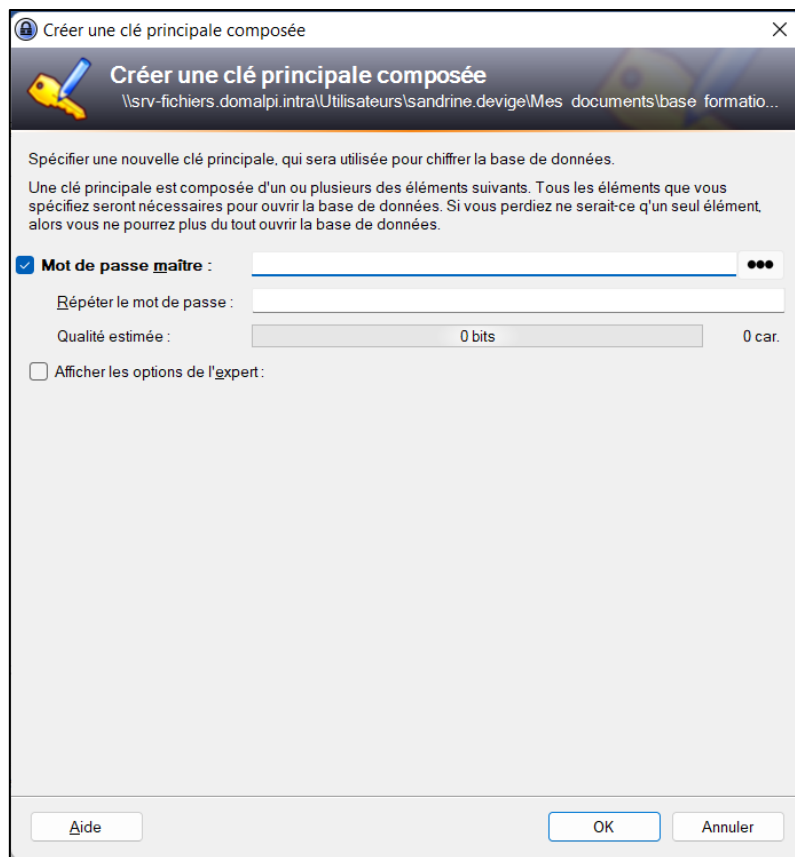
Créer une clé principale composée

Créer une clé principale composée
\\srv-fichiers.domalpi.intra\Utilisateurs\sandrine.devige\Mes documents\base formatio...

Spécifier une nouvelle clé principale, qui sera utilisée pour chiffrer la base de données.

Une clé principale est composée d'un ou plusieurs des éléments suivants. Tous les éléments que vous spécifiez seront nécessaires pour ouvrir la base de données. Si vous perdiez ne serait-ce qu'un seul élément, alors vous ne pourrez plus du tout ouvrir la base de données.

Mot de passe maître :

Répéter le mot de passe :

Qualité estimée : 0 bits 0 car.

Afficher les options de l'expert :

Aide

OK

Annuler